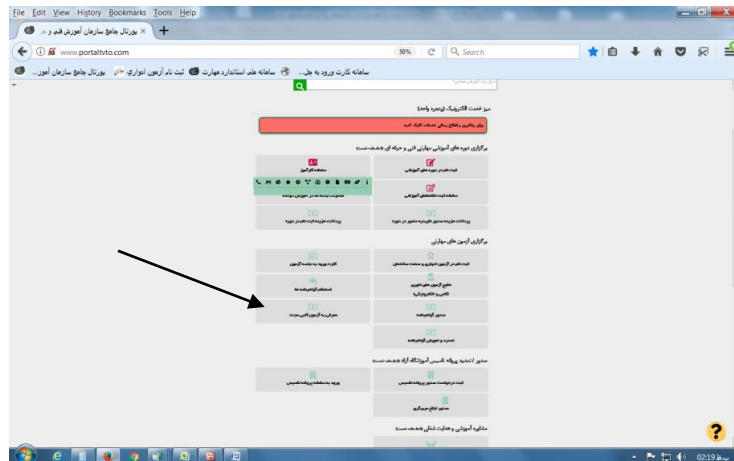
File Edit View History Bookmarks Tools Help

پورتال جامع سازمان آموزش فنی و ... ×

www.portaltvto.com

50%

Search

پورتال جامع سازمان آموز... ثبت نام آزمون ادواری سامانه ملی استاندارد مهارت سامانه کارت ورود به جل...

میز خدمت الکترونیک (پنجره واحد)

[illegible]

برگزاری دوره های آموزشی مهارتی فنی و حرفه ای (مخاطب: ...)

ثبت نام در دوره های آموزشی

سامانه کارآموز

سامانه ثبت نام دوره های آموزشی

پرداخت هزینه صدور گواهینامه

پرداخت هزینه ثبت نام در دوره

برگزاری آزمون های مهارتی

ثبت نام در آزمون ادواری و صنعت، معدن

کارت ورود به جلسه آزمون

نتایج آزمون های حضوری کتبی و عملی

استعلام گواهینامه ها

صدور گواهینامه

معرفی به آزمون کتبی مجدد

صدور المثنی گواهینامه

صدور (تمدید) پروانه تأسیس آموزشگاه آزاد (مخاطب: ...)

ثبت درخواست صدور پروانه تأسیس

ورود به سامانه پروانه تأسیس

صدور مجوز

مشاوره آموزشی و هدایت شغلی (مخاطب: ...)

02:19 ب.ظ